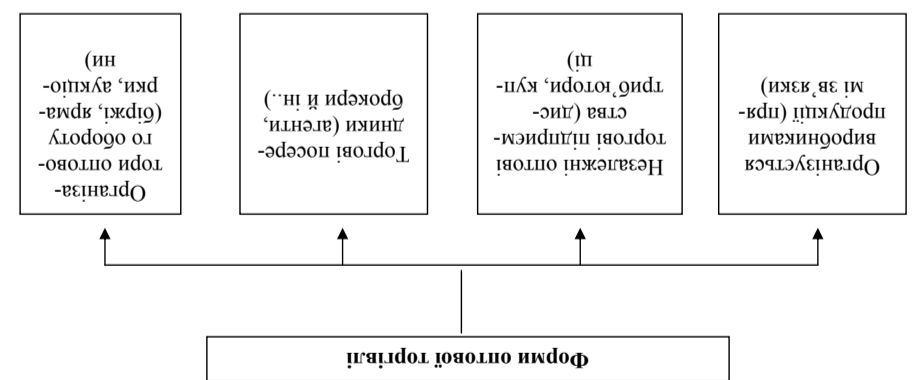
Форми оптової торгівлі

Організується виробниками продукції (прями зв'язки)

Незалежні оптові торгові підприємства (дистриб'ютори, купці)

Торгові посередники (агенти, брокери й ін.)

Організатори оптового обороту (біржі, ярмарки, аукціони)